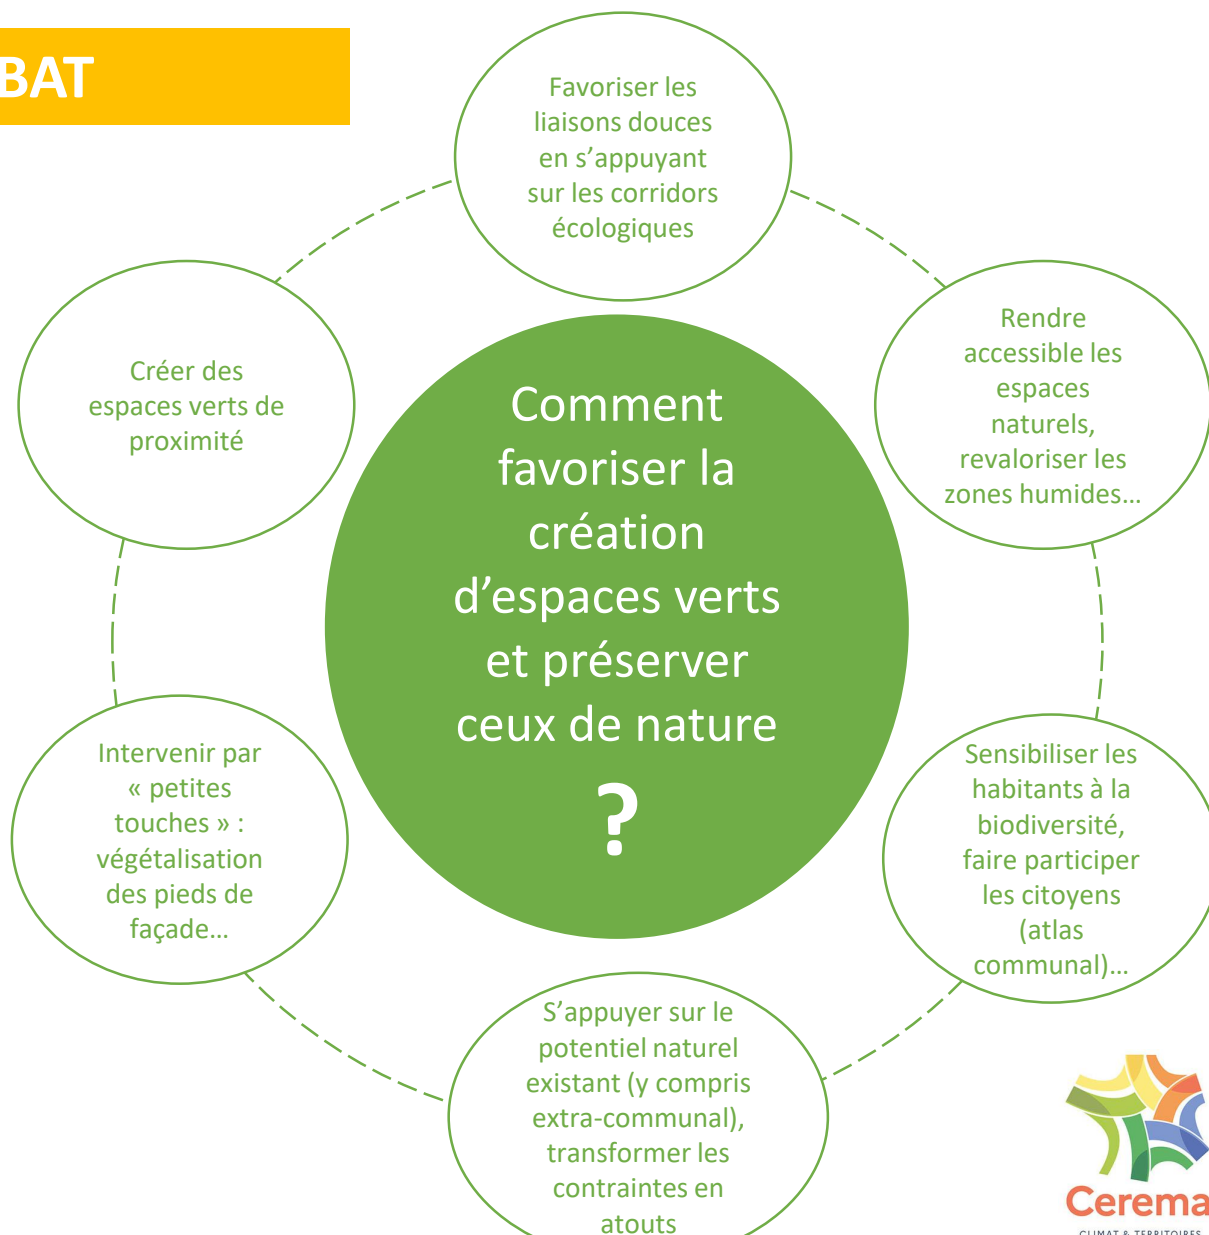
BAT

Comment favoriser la création d’espaces verts et préserver ceux de nature ?

Favoriser les liaisons douces en s’appuyant sur les corridors écologiques

Rendre accessible les espaces naturels, revaloriser les zones humides…

Sensibiliser les habitants à la biodiversité, faire participer les citoyens (atlas communal)…

S’appuyer sur le potentiel naturel existant (y compris extra-communal), transformer les contraintes en atouts

Intervenir par « petites touches » : végétalisation des pieds de façade…

Créer des espaces verts de proximité

Cerema
CLIMAT & TERRITOIRES